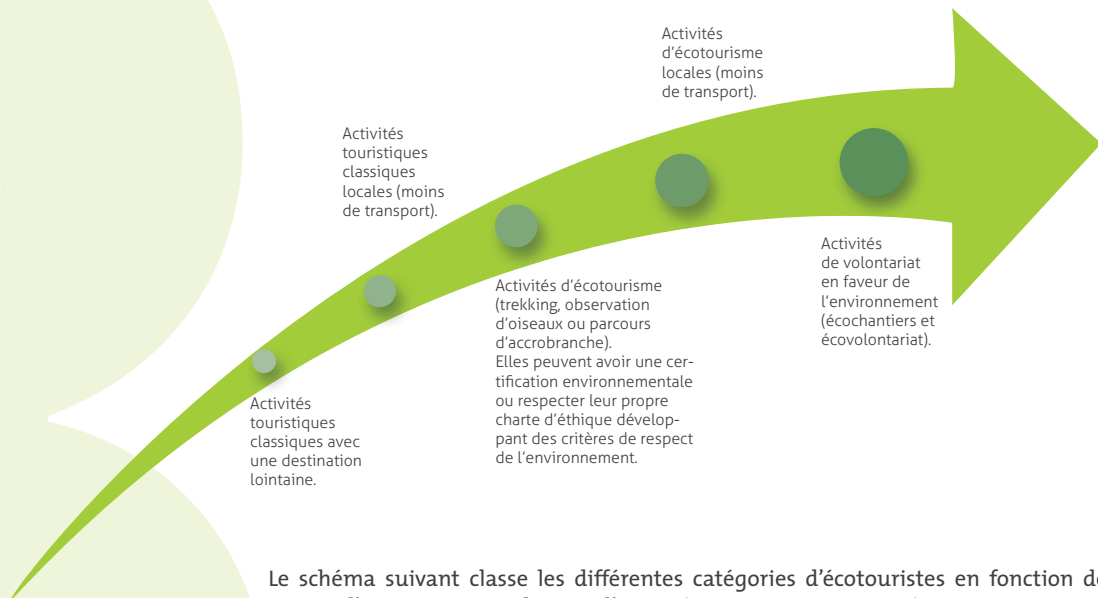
Activités d'écotourisme locales (moins de transport).

Activités touristiques classiques locales (moins de transport).

Activités de volontariat en faveur de l'environnement (échochantiers et écovolontariat).

Activités d'écotourisme (trekking, observation d'oiseaux ou parcours d'accrobranche). Elles peuvent avoir une certification environnementale ou respecter leur propre charte d'éthique développant des critères de respect de l'environnement.

Activités touristiques classiques avec une destination lointaine.

Le schéma suivant classe les différentes catégories d'écotouristes en fonction de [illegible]